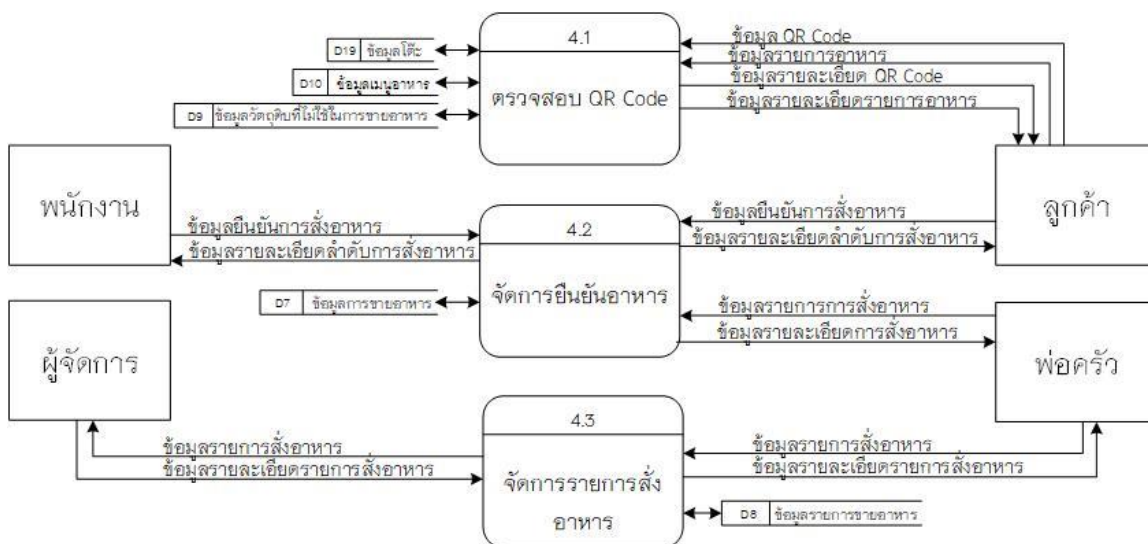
D19 ข้อมูลโต๊ะ

D10 ข้อมูลเมนูอาหาร

D9 ข้อมูลวัตถุดิบที่ไม่ใช้ในการขายอาหาร

4.1

ตรวจสอบ QR Code

ข้อมูล QR Code

ข้อมูลรายการอาหาร

ข้อมูลรายละเอียด QR Code

ข้อมูลรายละเอียดรายการอาหาร

พนักงาน

ข้อมูลยืนยันการสั่งอาหาร

ข้อมูลรายละเอียดลำดับการสั่งอาหาร

4.2

จัดการยืนยันอาหาร

ข้อมูลยืนยันการสั่งอาหาร

ข้อมูลรายละเอียดลำดับการสั่งอาหาร

ลูกค้า

D7 ข้อมูลการขายอาหาร

ข้อมูลรายการการสั่งอาหาร

ข้อมูลรายละเอียดการสั่งอาหาร

ผู้จัดการ

พ่อครัว

4.3

ข้อมูลรายการสั่งอาหาร

ข้อมูลรายละเอียดรายการสั่งอาหาร

จัดการรายการสั่งอาหาร

ข้อมูลรายการสั่งอาหาร

ข้อมูลรายละเอียดรายการสั่งอาหาร

D8 ข้อมูลรายการขายอาหาร